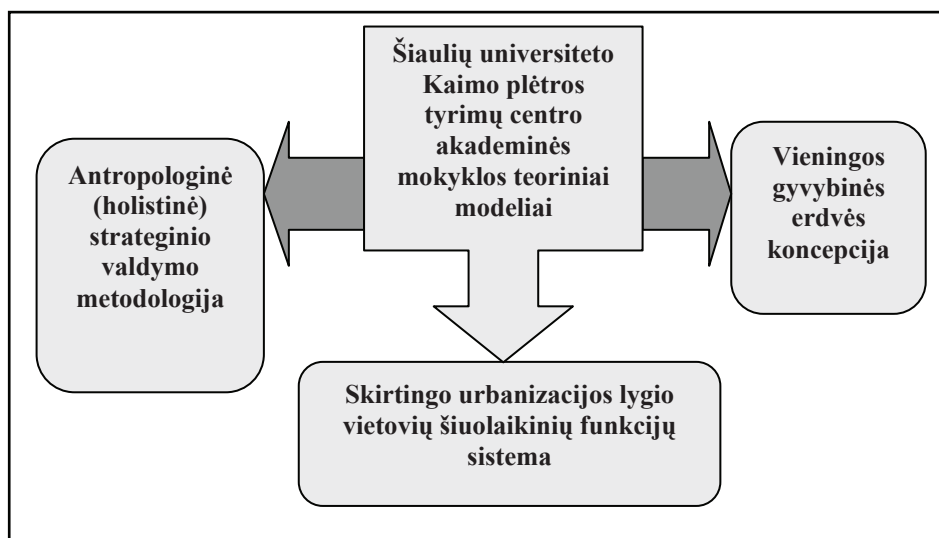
Šiaulių universiteto Kaimo plėtros tyrimų centro akademinės mokyklos teoriniai modeliai

Antropologinė (holistinė) strateginio valdymo metodologija

Vieningos gyvybinės erdvės koncepcija

Skirtingo urbanizacijos lygio vietovių šiuolaikinių funkcijų sistema